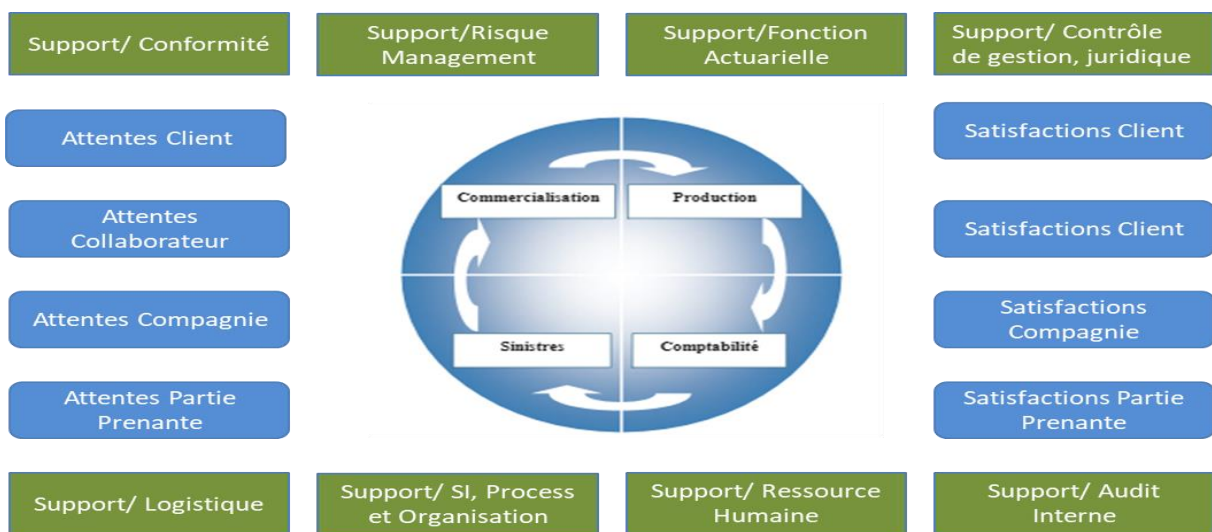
Support/ Conformité

Support/Risque Management

Support/Fonction Actuarielle

Support/ Contrôle de gestion, juridique

Attentes Client

Attentes Collaborateur

Attentes Compagnie

Attentes Partie Prenante

Commercialisation

Production

Sinistres

Comptabilité

Satisfactions Client

Satisfactions Client

Satisfactions Compagnie

Satisfactions Partie Prenante

Support/ Logistique

Support/ SI, Process et Organisation

Support/ Ressource Humaine

Support/ Audit Interne